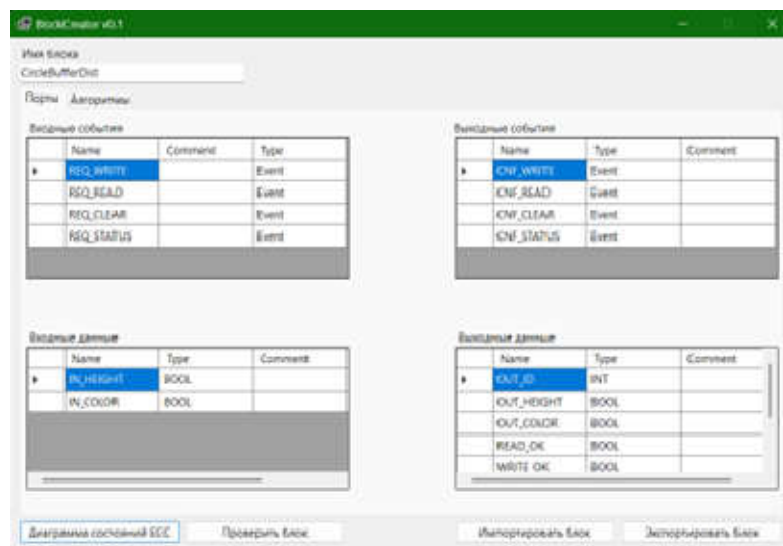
BlockCreator v0.1

Имя блока
CircleBufferDist

Порты Алгоритмы

Входные события

| | Name | Comment | Type |
|---|---|---|---|
| ▸ | REQ_WRITE | | Event |
| | REQ_READ | | Event |
| | REQ_CLEAR | | Event |
| | REQ_STATUS | | Event |

Выходные события

| | Name | Type | Comment |
|---|---|---|---|
| ▸ | CNF_WRITE | Event | |
| | CNF_READ | Event | |
| | CNF_CLEAR | Event | |
| | CNF_STATUS | Event | |

Входные данные

| | Name | Type | Comment |
|---|---|---|---|
| ▸ | IN_HEIGHT | BOOL | |
| | IN_COLOR | BOOL | |

Выходные данные

| | Name | Type | Comment |
|---|---|---|---|
| ▸ | OUT_ID | INT | |
| | OUT_HEIGHT | BOOL | |
| | OUT_COLOR | BOOL | |
| | READ_OK | BOOL | |
| | WRITE OK | BOOL | |

Диаграмма состояний ECC Проверить блок Импортировать блок Экспортировать блок